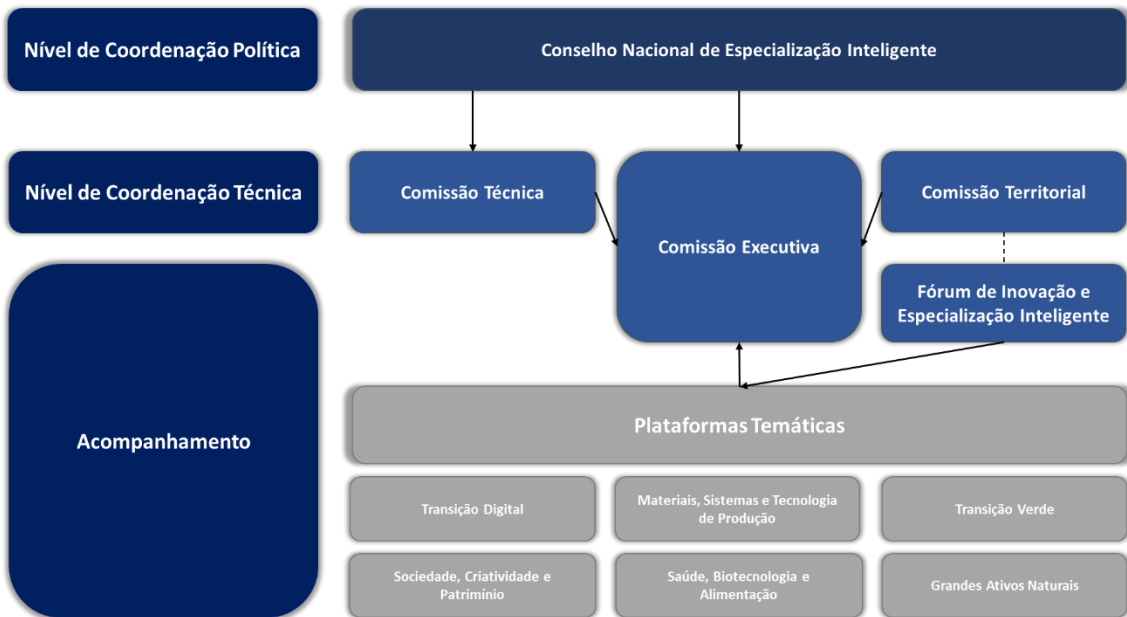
Nível de Coordenação Política

Conselho Nacional de Especialização Inteligente

Nível de Coordenação Técnica

Comissão Técnica

Comissão Executiva

Comissão Territorial

Fórum de Inovação e Especialização Inteligente

Acompanhamento

Plataformas Temáticas

Transição Digital

Materiais, Sistemas e Tecnologia de Produção

Transição Verde

Sociedade, Criatividade e Património

Saúde, Biotecnologia e Alimentação

Grandes Ativos Naturais